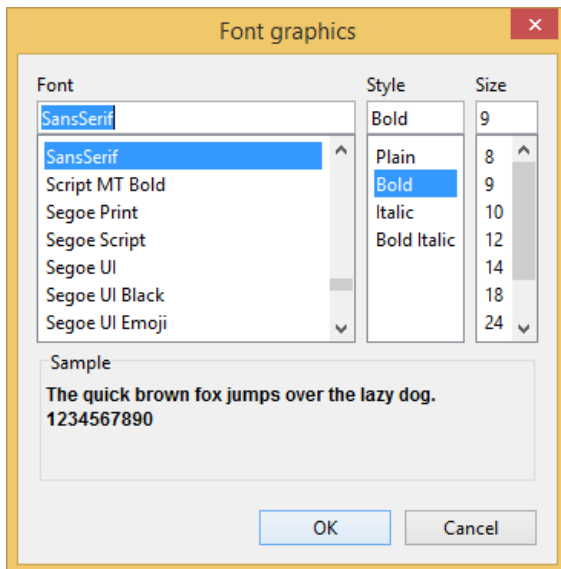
Font graphics

Font
SansSerif
SansSerif
Script MT Bold
Segoe Print
Segoe Script
Segoe UI
Segoe UI Black
Segoe UI Emoji

Style
Bold
Plain
Bold
Italic
Bold Italic

Size
9
8
9
10
12
14
18
24

Sample
The quick brown fox jumps over the lazy dog.
1234567890

OK
Cancel